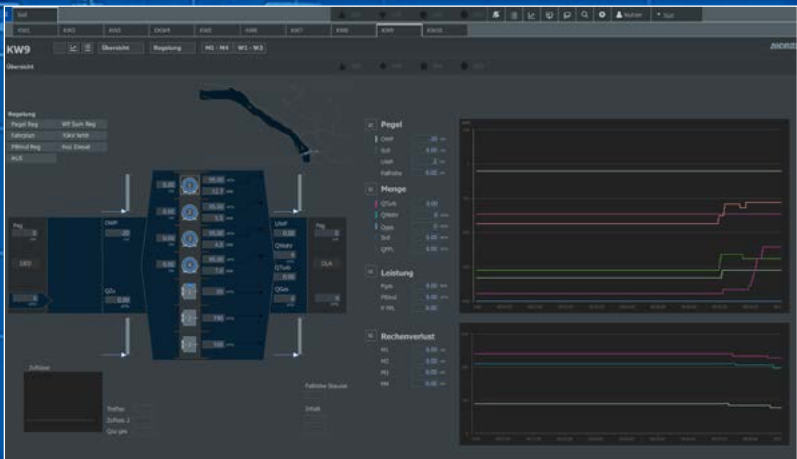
Süd

KW1 KW2 KW3 DKW4 KW5 KW6 KW7 KW8 KW9 KW10

Nutzer Süd

KW9

Übersicht Regelung M1 - M4 W1 - W3

Übersicht

Regelung
Pegel Reg
WB Sum. Reg
Fahrplan
Fahrplan
Kavi Wrtt
PBmd Reg
Aux Diesel
HUS

OWP
UWP

Pegel
OWP
Soll
UWP
Fallhöhe

Menge
QTurb
QWehr
Qges
Soll

Leistung

Rechenverlust
M1
M2
M3
M4

Zufluss

Fallhöhe Staustel
Zufluss
Zufluss 2
Qzu ges